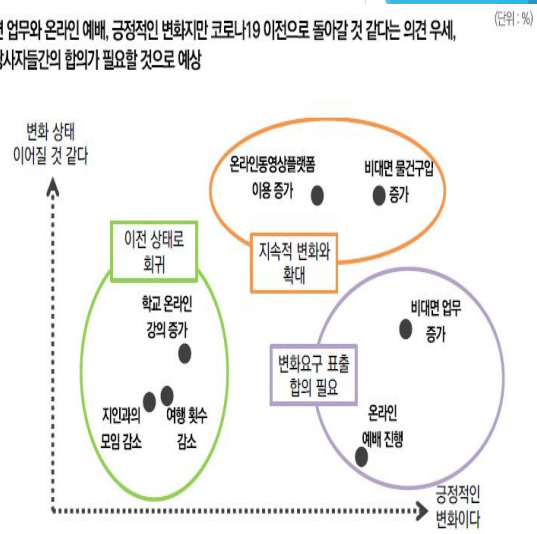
면 업무와 온라인 예배, 긍정적인 변화지만 코로나19 이전으로 돌아갈 것 같다는 의견 우세, 당사자들간의 합의가 필요할 것으로 예상

(단위 : %)

변화 상태 이어질 것 같다

온라인동영상플랫폼 이용 증가

비대면 물건구입 증가

지속적 변화와 확대

이전 상태로 회귀

학교 온라인 강의 증가

지인과의 모임 감소

여행 횟수 감소

비대면 업무 증가

변화요구 표출 합의 필요

온라인 예배 진행

긍정적인 변화이다